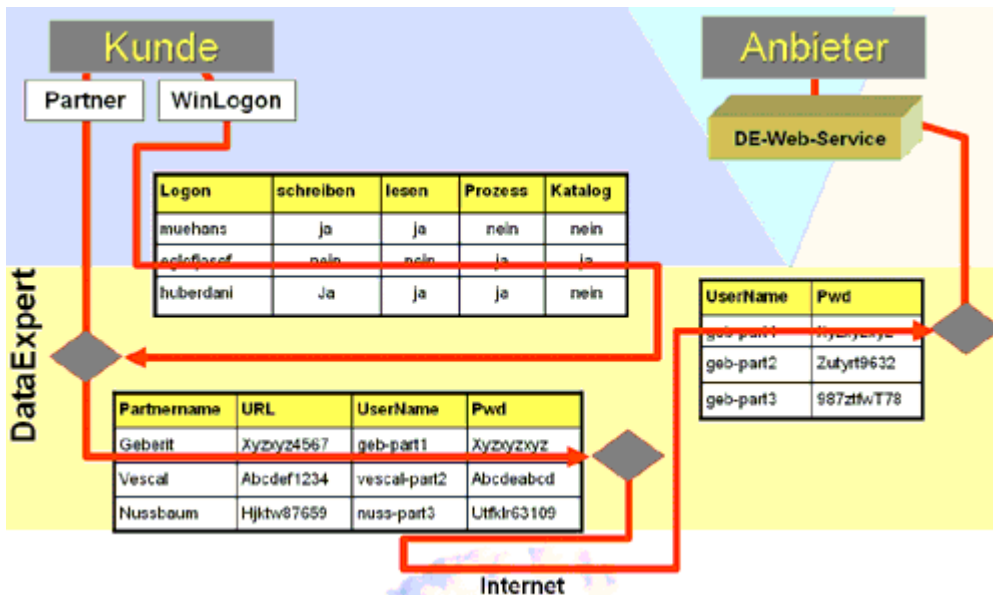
Kunde

Partner

WinLogon

Anbieter

DE-Web-Service

| Logon | schreiben | lesen | Prozess | Katalog |
|---|---|---|---|---|
| muehans | ja | ja | nein | nein |
| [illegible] | nein | nein | ja | ja |
| huberdani | Ja | ja | ja | nein |

DataExpert

| UserName | Pwd |
|---|---|
| geb-part1 | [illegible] |
| geb-part2 | Zutyrt9632 |
| geb-part3 | 987ztfwT78 |

| Partnername | URL | UserName | Pwd |
|---|---|---|---|
| Geberit | Xyzxyz4567 | geb-part1 | Xyzxyzxyz |
| Vescal | Abcdef1234 | vescal-part2 | Abcdeabcd |
| Nussbaum | Hjktw87659 | nuss-part3 | Utfklr63109 |

Internet